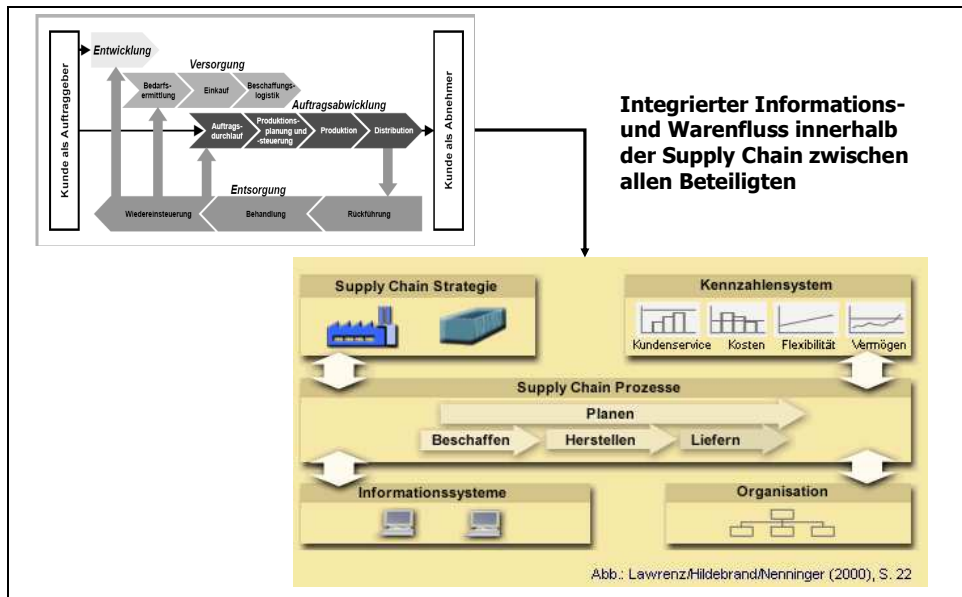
Kunde als Auftraggeber

Entwicklung

Versorgung

Bedarfsermittlung

Einkauf

Beschaffungslogistik

Auftragsabwicklung

Auftragsdurchlauf

Produktionsplanung und -steuerung

Produktion

Distribution

Entsorgung

Wiedereinsteuerung

Behandlung

Rückführung

Kunde als Abnehmer

Integrierter Informations- und Warenfluss innerhalb der Supply Chain zwischen allen Beteiligten

Supply Chain Strategie

Kennzahlensystem

Kundenservice

Kosten

Flexibilität

Vermögen

Supply Chain Prozesse

Planen

Beschaffen

Herstellen

Liefern

Informationssysteme

Organisation

Abb.: Lawrenz/Hildebrand/Nenninger (2000), S. 22